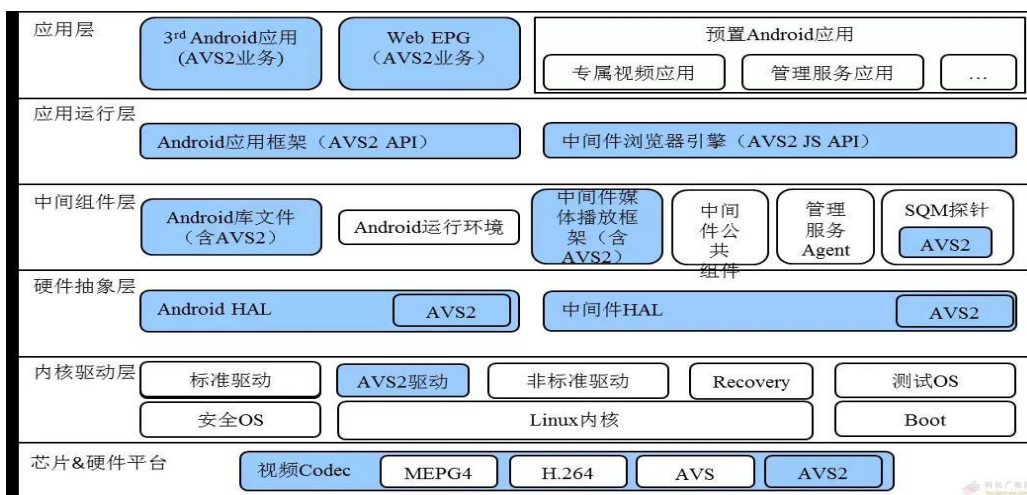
应用层

3rd Android应用（AVS2业务）

Web EPG（AVS2业务）

预置Android应用

专属视频应用

管理服务应用

...

应用运行层

Android应用框架（AVS2 API）

中间件浏览器引擎（AVS2 JS API）

中间组件层

Android库文件（含AVS2）

Android运行环境

中间件媒体播放框架（含AVS2）

中间件公共组件

管理服务Agent

SQM探针

AVS2

硬件抽象层

Android HAL

AVS2

中间件HAL

AVS2

内核驱动层

标准驱动

AVS2驱动

非标准驱动

Recovery

测试OS

安全OS

Linux内核

Boot

芯片&硬件平台

视频Codec

MEPG4

H.264

AVS

AVS2